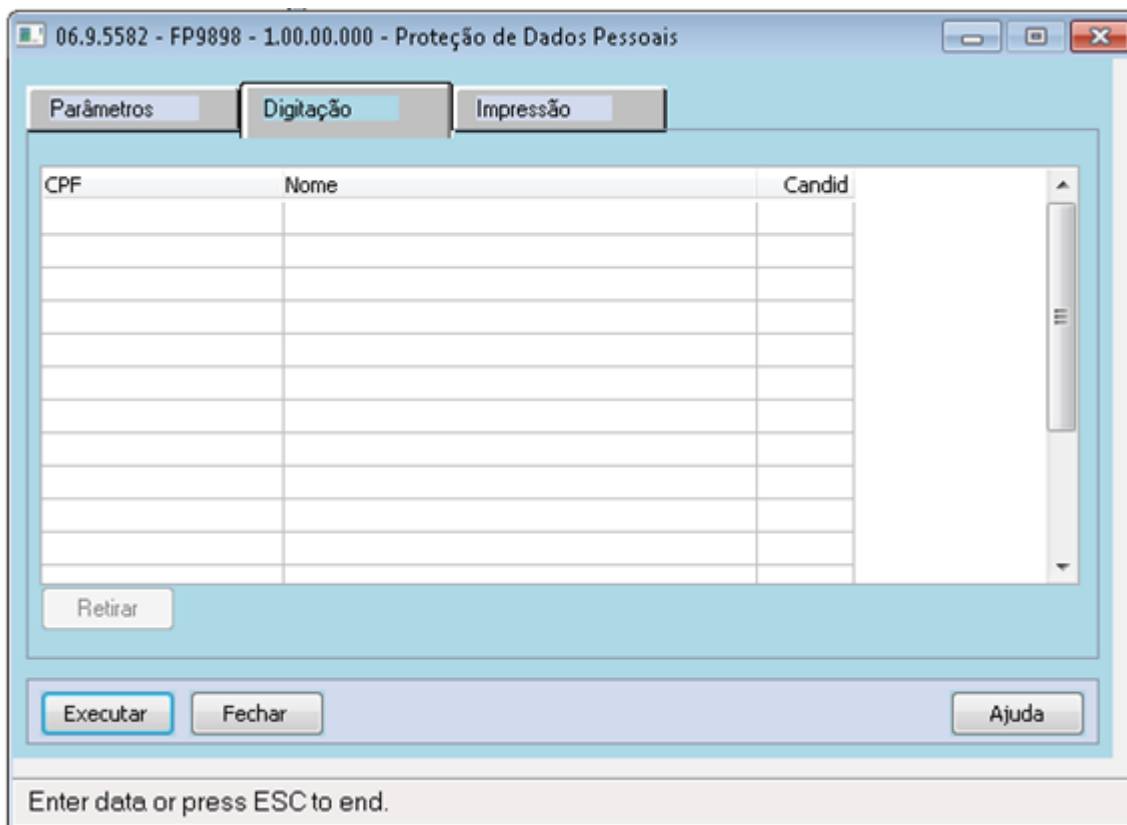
06.9.5582 - FP9898 - 1.00.00.000 - Proteção de Dados Pessoais

Parâmetros | Digitação | Impressão

| CPF | Nome | Candid |
|---|---|---|
| | | |

Retirar

Executar | Fechar | Ajuda

Enter data or press ESC to end.